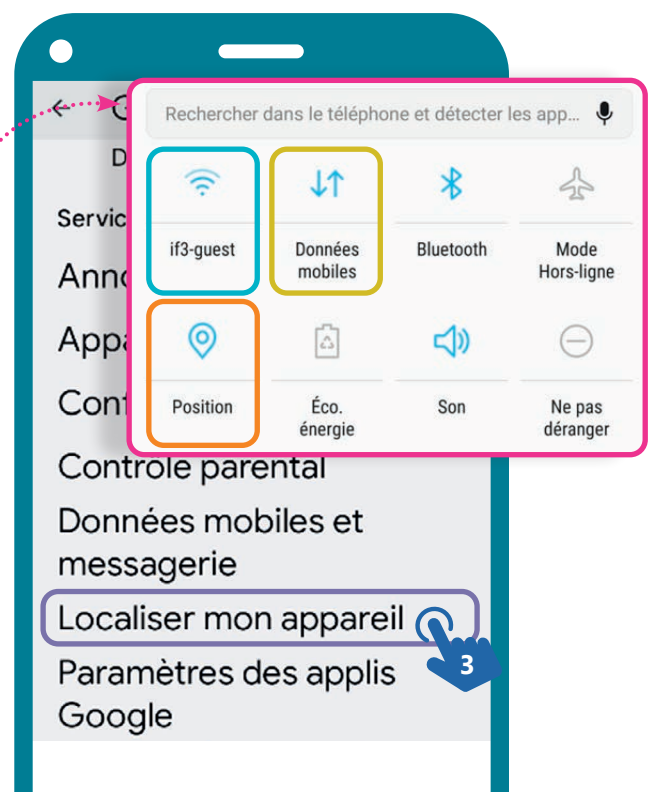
Rechercher dans le téléphone et détecter les app...

if3-guest

Données mobiles

Bluetooth

Mode Hors-ligne

Position

Éco. énergie

Son

Ne pas déranger

D

Servic

Ann

App

Con

Controle parental

Données mobiles et messagerie

Localiser mon appareil

3

Paramètres des applis Google